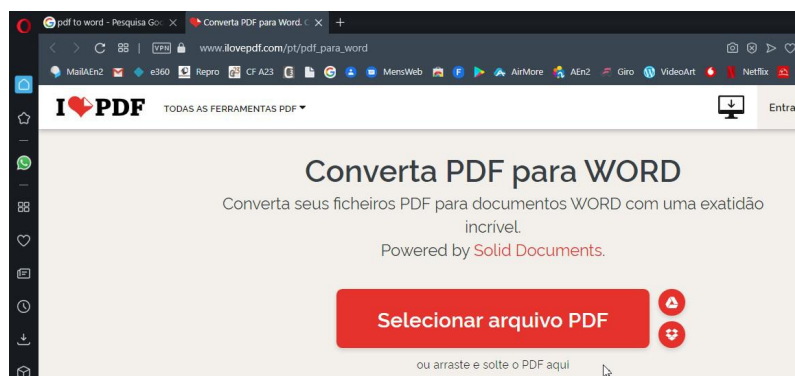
pdf to word - Pesquisa Goo ×
Converta PDF para Word. ×
+
VPN
www.ilovepdf.com/pt/pdf_para_word
MailAEn2
e360
Repro
CF A23
MensWeb
AirMore
AEn2
Giro
VideoArt
Netflix
I❤PDF
TODAS AS FERRAMENTAS PDF
Entra

Converta PDF para WORD

Converta seus ficheiros PDF para documentos WORD com uma exatidão incrível.
Powered by Solid Documents.

Selecionar arquivo PDF

ou arraste e solte o PDF aqui